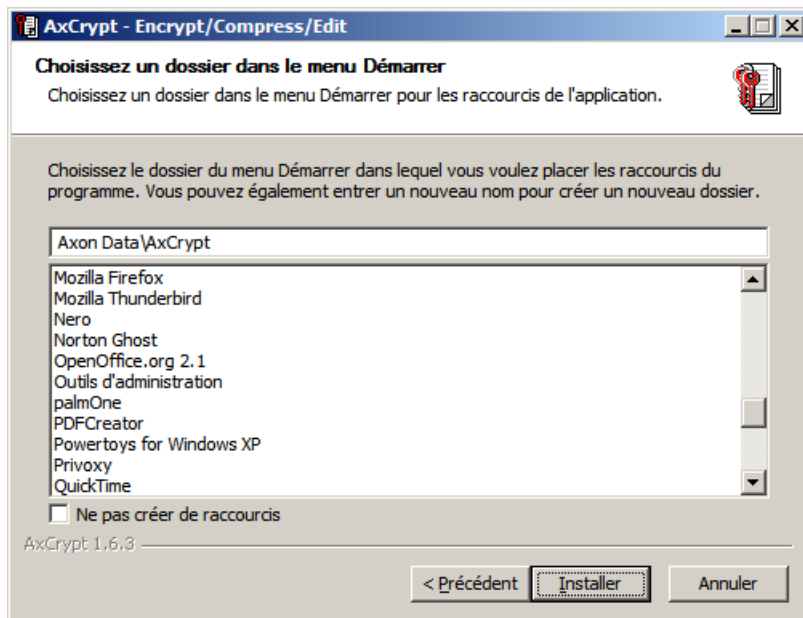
AxCrypt - Encrypt/Compress/Edit

Choisissez un dossier dans le menu Démarrer

Choisissez un dossier dans le menu Démarrer pour les raccourcis de l'application.

Choisissez le dossier du menu Démarrer dans lequel vous voulez placer les raccourcis du programme. Vous pouvez également entrer un nouveau nom pour créer un nouveau dossier.

Axon Data\AxCrypt

Mozilla Firefox
Mozilla Thunderbird
Nero
Norton Ghost
OpenOffice.org 2.1
Outils d'administration
palmOne
PDFCreator
Powertoys for Windows XP
Privoxy
QuickTime

Ne pas créer de raccourcis

AxCrypt 1.6.3

< Précédent | Installer | Annuler